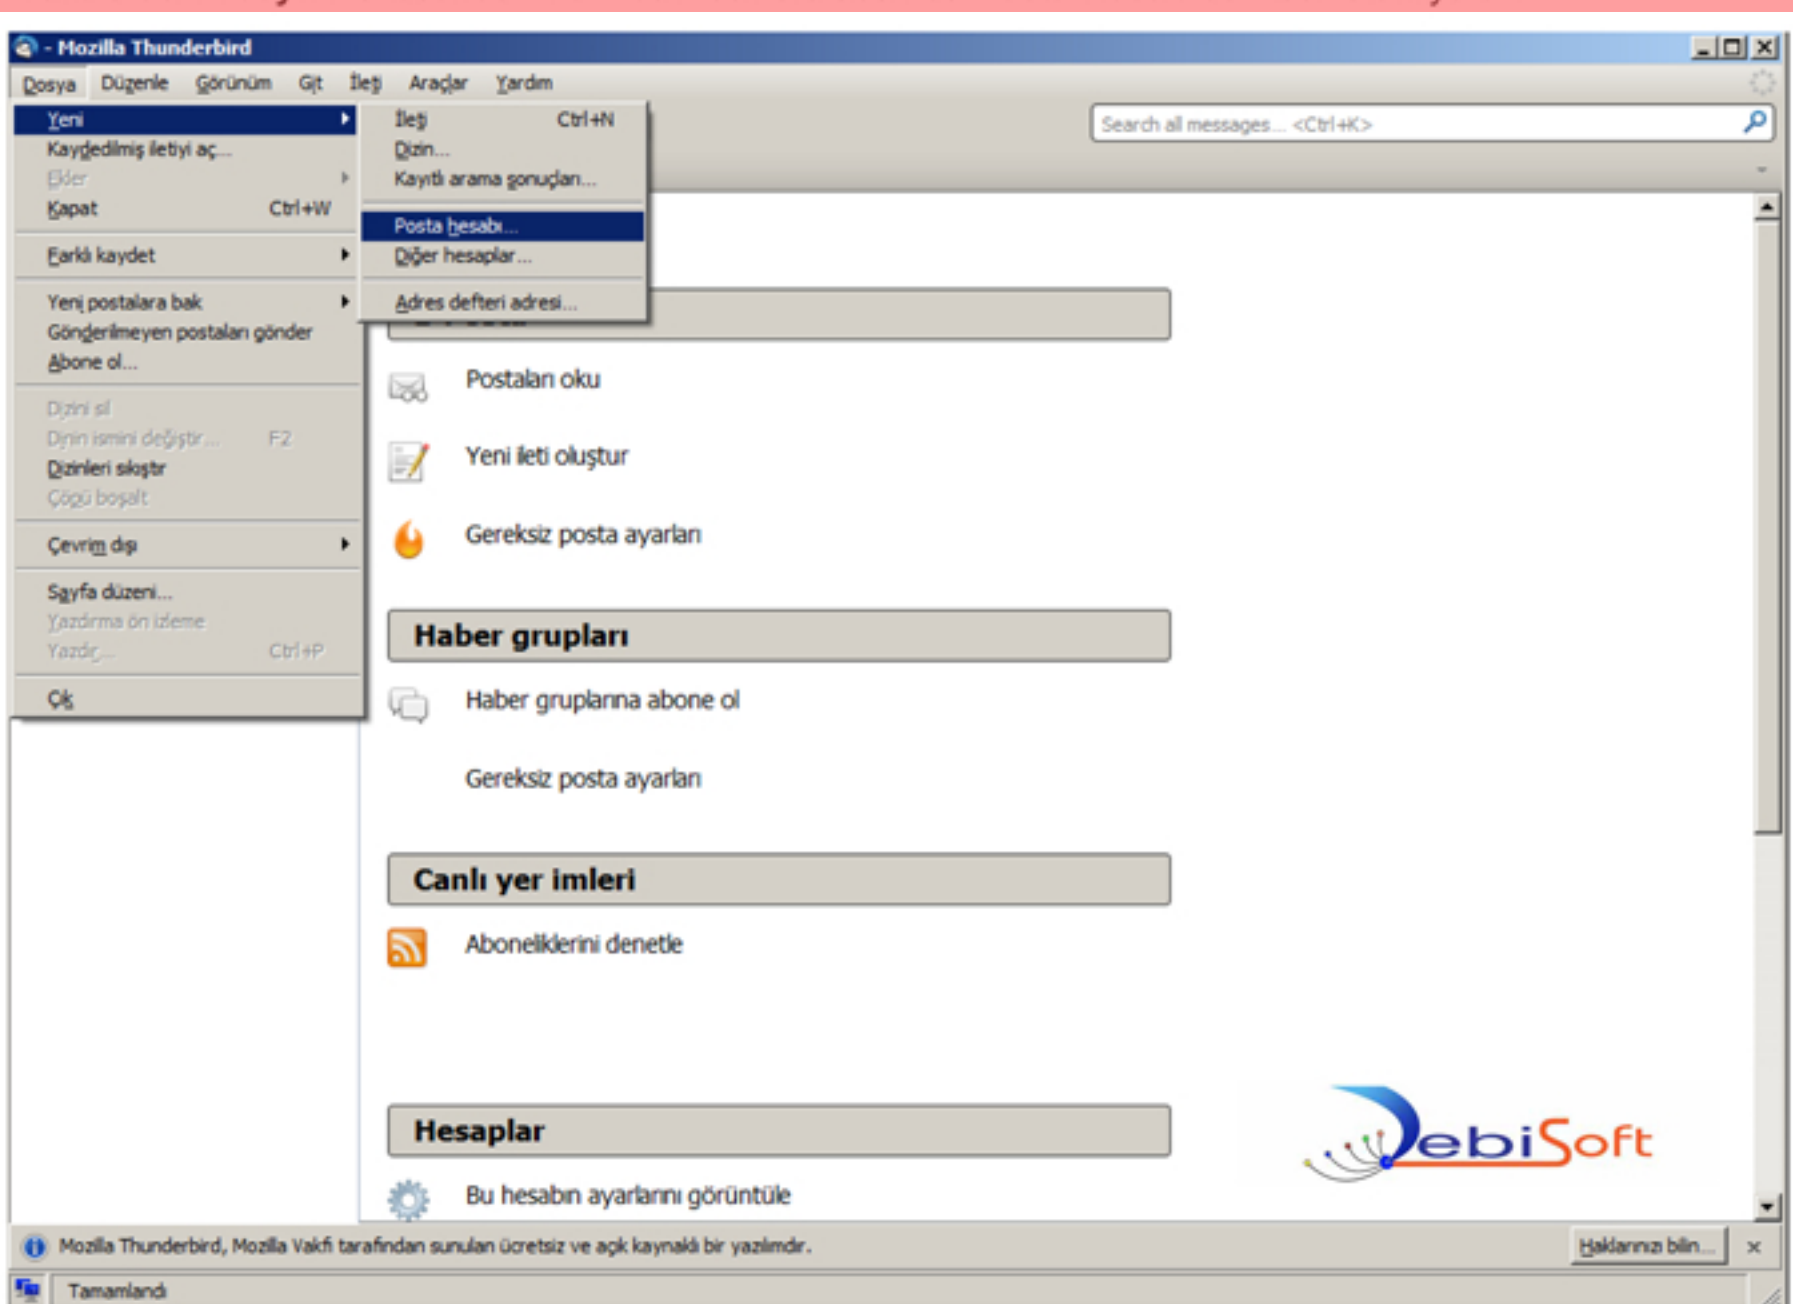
- Mozilla Thunderbird

Dosya Düzenle Görünüm Git İleti Araçlar Yardım

Yeni
Kaydedilmiş iletiyi aç...
Ekler
Kapat Ctrl+W
Farklı kaydet
Yeni postalara bak
Gönderilmeyen postaları gönder
Abone ol...
Dizini sil
Dizin ismini değiştir... F2
Dizinleri sıkıştır
Çöpü boşalt
Çevrim dışı
Sayfa düzeni...
Yazdırma ön izleme
Yazdır... Ctrl+P
Çık

İleti Ctrl+N
Dizin...
Kayıtlı arama sonuçları...
Posta hesabı...
Diğer hesaplar...
Adres defteri adresi...

Search all messages... <Ctrl+K>

Postaları oku
Yeni ileti oluştur
Gereksiz posta ayarları

Haber grupları
Haber gruplarına abone ol
Gereksiz posta ayarları

Canlı yer imleri
Aboneliklerini denetle

Hesaplar
Bu hesabın ayarlarını görüntüle

DebiSoft

Mozilla Thunderbird, Mozilla Vakfı tarafından sunulan ücretsiz ve açık kaynaklı bir yazılımdır.
Haklarınızı bilin...

Tamamlandı